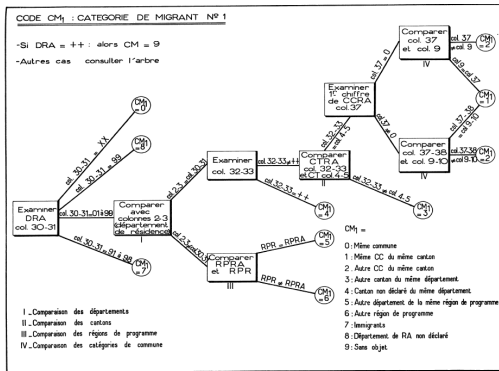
CODE $CM_1$ : CATEGORIE DE MIGRANT Nº 1

-Si DRA = ++ : alors CM = 9

-Autres cas consulter l'arbre

Examiner DRA col. 30-31

col. 30-31 = XX

$CM_1$ = 0

col. 30-31 = 99

$CM_1$ = 8

col. 30-31 = 01 à 98

col. 30-31 = 01 à 98

$CM_1$ = 7

Comparer avec colonnes 2-3 (département de résidence)

I

col. 2-3 = col. 30-31

col. 2-3 ≠ col. 30-31

Examiner col. 32-33

col. 32-33 = ++

$CM_1$ = 4

col. 32-33 ≠ ++

Comparer CTRA col. 32-33 et CT col. 4-5

II

col. 32-33 = col. 4-5

col. 32-33 ≠ col. 4-5

$CM_1$ = 3

Comparer RPRA et RPR

III

RPR = RPRA

$CM_1$ = 5

RPR ≠ RPRA

$CM_1$ = 6

Examiner 1er chiffre de CCRA col. 37

col. 37 = 0

col. 37 ≠ 0

Comparer col. 37 et col. 9

IV

col. 37 = col. 9

col. 37 ≠ col. 9

$CM_1$ = 2

$CM_1$ = 1

Comparer col. 37-38 et col. 9-10

IV

col. 37-38 = col. 9-10

col. 37-38 ≠ col. 9-10

$CM_1$ = 2

I _ Comparaison des départements

II _ Comparaison des cantons

III _ Comparaison des régions de programme

IV _ Comparaison des catégories de commune

$CM_1$ =

0 : Même commune

1 : Même CC du même canton

2 : Autre CC du même canton

3 : Autre canton du même département

4 : Canton non déclaré du même département

5 : Autre département de la même région de programme

6 : Autre région de programme

7 : Immigrants

8 : Département de RA non déclaré

9 : Sans objet